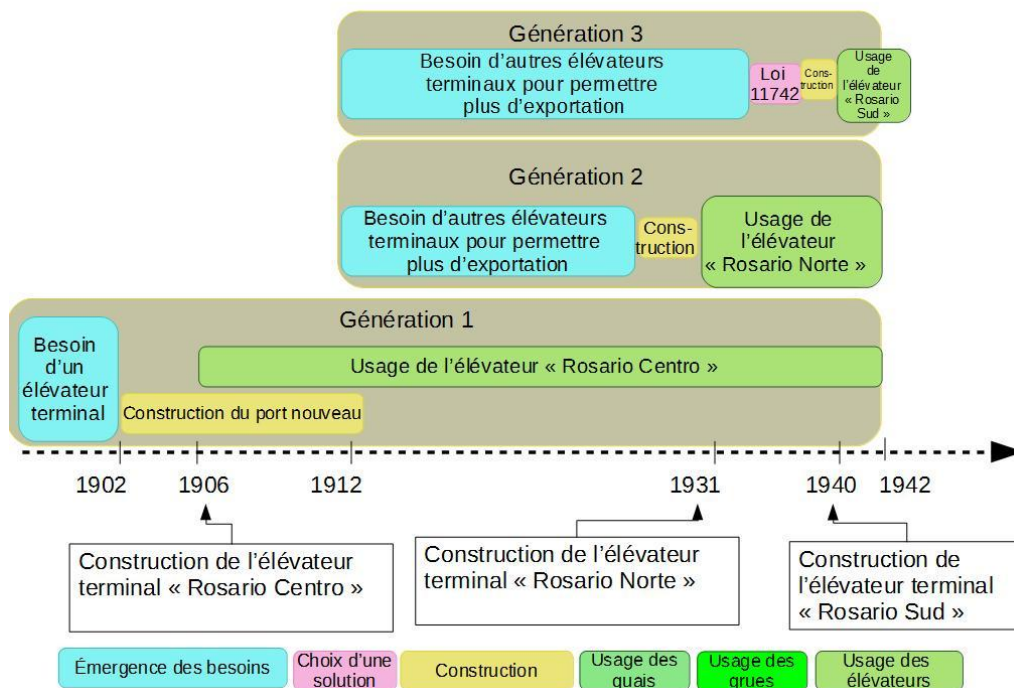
Génération 3

Besoin d'autres élévateurs terminaux pour permettre plus d'exportation

Loi 11742

Construction

Usage de l'élévateur « Rosario Sud »

Génération 2

Besoin d'autres élévateurs terminaux pour permettre plus d'exportation

Construction

Usage de l'élévateur « Rosario Norte »

Génération 1

Besoin d'un élévateur terminal

Usage de l'élévateur « Rosario Centro »

Construction du port nouveau

1902 1906 1912 1931 1940 1942

Construction de l'élévateur terminal « Rosario Centro »

Construction de l'élévateur terminal « Rosario Norte »

Construction de l'élévateur terminal « Rosario Sud »

Émergence des besoins | Choix d'une solution | Construction | Usage des quais | Usage des grues | Usage des élévateurs